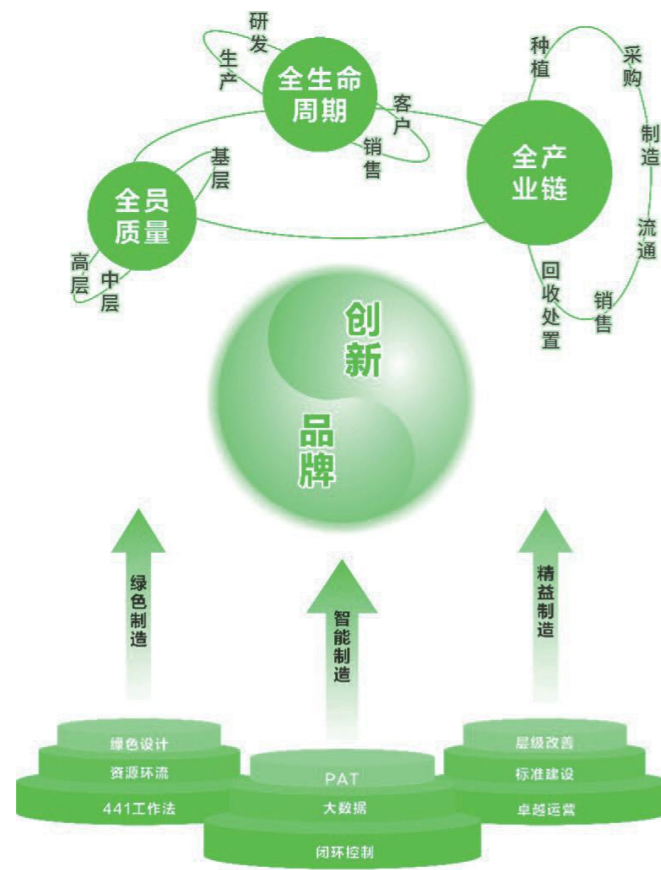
研发
生产
全生命周期
客户
销售
种植
采购
制造
流通
销售
回收处置
全产业链
基层
全员质量
高层
中层

创新
品牌

绿色制造
智能制造
精益制造

绿色设计
资源环流
441工作法

PAT
大数据
闭环控制

层级改善
标准建设
卓越运营